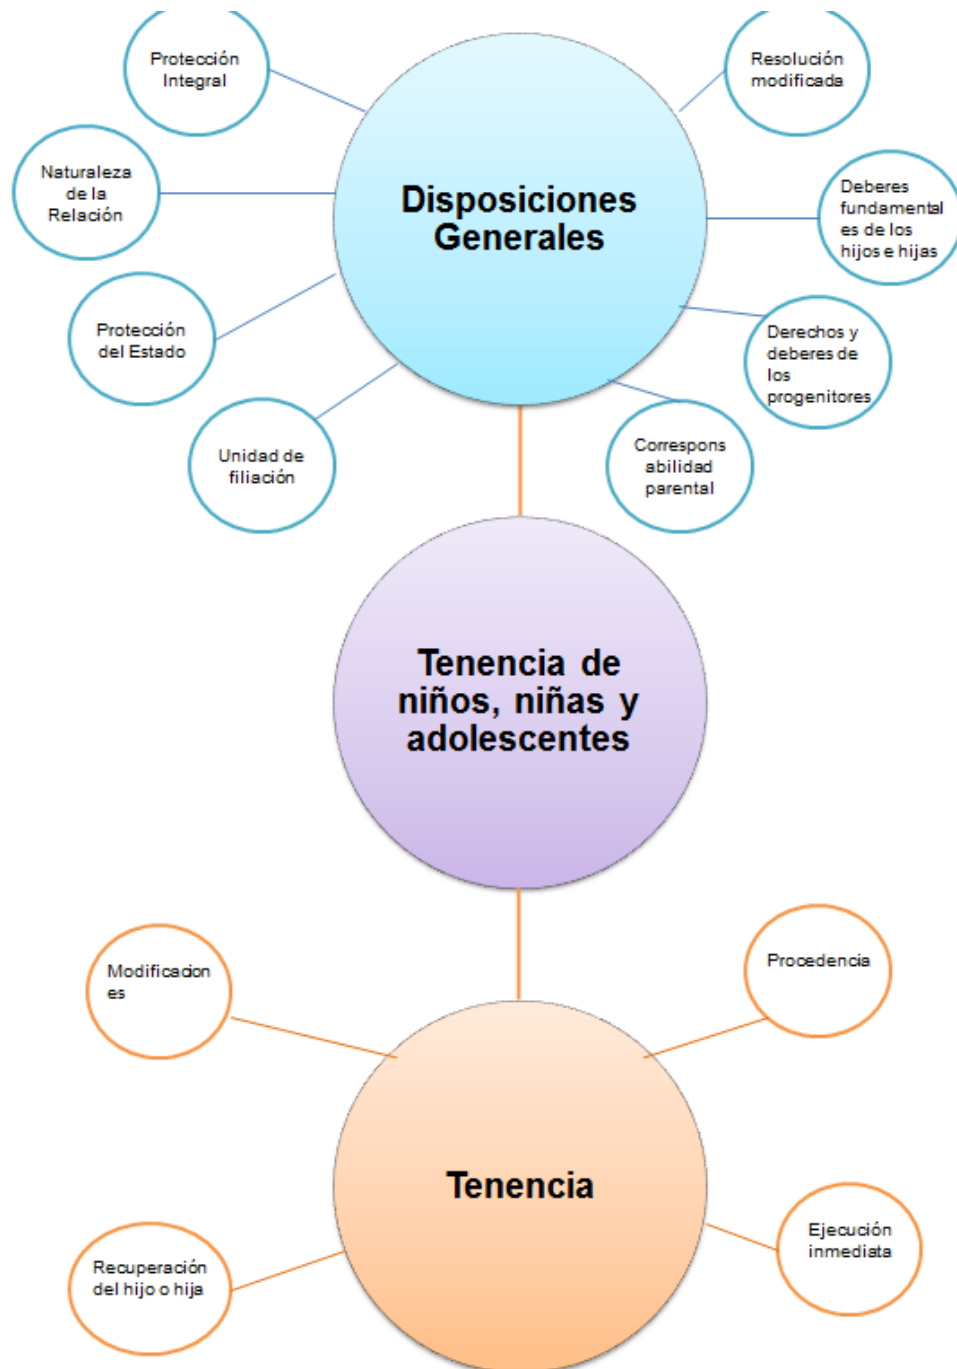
Protección Integral

Resolución modificada

Naturaleza de la Relación

Disposiciones Generales

Deberes fundamentales de los hijos e hijas

Protección del Estado

Derechos y deberes de los progenitores

Unidad de filiación

Corresponsabilidad parental

Tenencia de niños, niñas y adolescentes

Modificaciones

Procedencia

Tenencia

Recuperación del hijo o hija

Ejecución inmediata